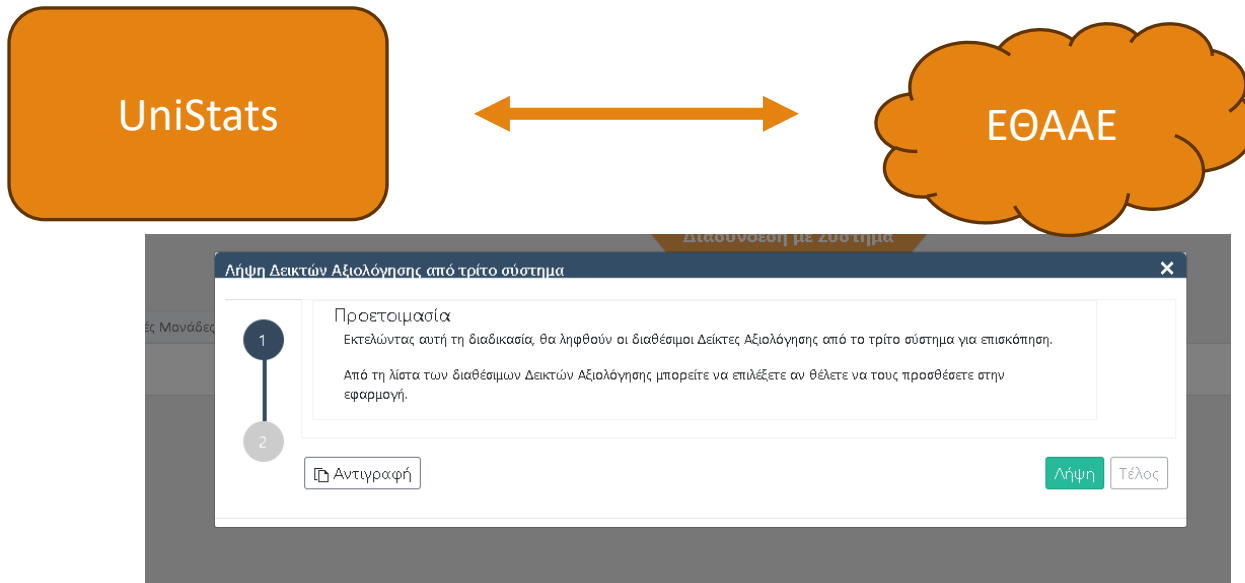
UniStats

ΕΘΑΑΕ

Διασύνδεση με Σύστημα

ές Μονάδες

Λήψη Δεικτών Αξιολόγησης από τρίτο σύστημα

×

1

2

Προετοιμασία

Εκτελώντας αυτή τη διαδικασία, θα ληφθούν οι διαθέσιμοι Δείκτες Αξιολόγησης από το τρίτο σύστημα για επισκόπηση.

Από τη λίστα των διαθέσιμων Δεικτών Αξιολόγησης μπορείτε να επιλέξετε αν θέλετε να τους προσθέσετε στην εφαρμογή.

Αντιγραφή

Λήψη

Τέλος